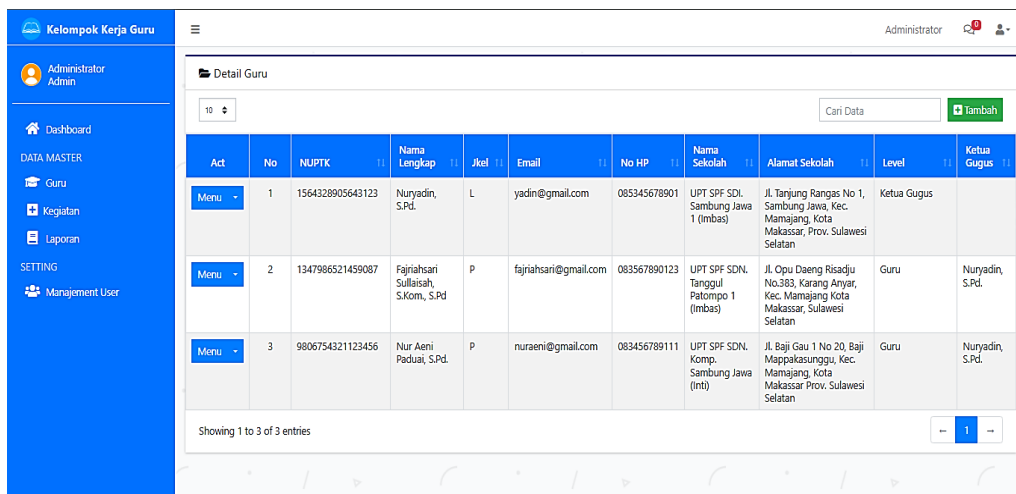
Kelompok Kerja Guru

Administrator
Admin

Dashboard
DATA MASTER
Guru
Kegiatan
Laporan
SETTING
Manajement User

≡

Administrator 0

Detail Guru

10

Cari Data

Tambah

| Act | No | NUPTK | Nama Lengkap | Jkel | Email | No HP | Nama Sekolah | Alamat Sekolah | Level | Ketua Gugus |
|---|---|---|---|---|---|---|---|---|---|---|
| Menu | 1 | 1564328905643123 | Nuryadin, S.Pd. | L | yadin@gmail.com | 085345678901 | UPT SPF SDI. Sambung Jawa 1 (Imbas) | Jl. Tanjung Rangas No 1, Sambung Jawa, Kec. Mamajang, Kota Makassar, Prov. Sulawesi Selatan | Ketua Gugus | |
| Menu | 2 | 1347986521459087 | Fajriahsari Sullaisah, S.Kom., S.Pd | P | fajriahsari@gmail.com | 083567890123 | UPT SPF SDN. Tanggul Patompo 1 (Imbas) | Jl. Opu Daeng Risadju No.383, Karang Anyar, Kec. Mamajang Kota Makassar, Sulawesi Selatan | Guru | Nuryadin, S.Pd. |
| Menu | 3 | 9806754321123456 | Nur Aeni Paduai, S.Pd. | P | nuraeni@gmail.com | 083456789111 | UPT SPF SDN. Komp. Sambung Jawa (Inti) | Jl. Baji Gau 1 No 20, Baji Mappakasunggu, Kec. Mamajang, Kota Makassar Prov. Sulawesi Selatan | Guru | Nuryadin, S.Pd. |

Showing 1 to 3 of 3 entries

← 1 →